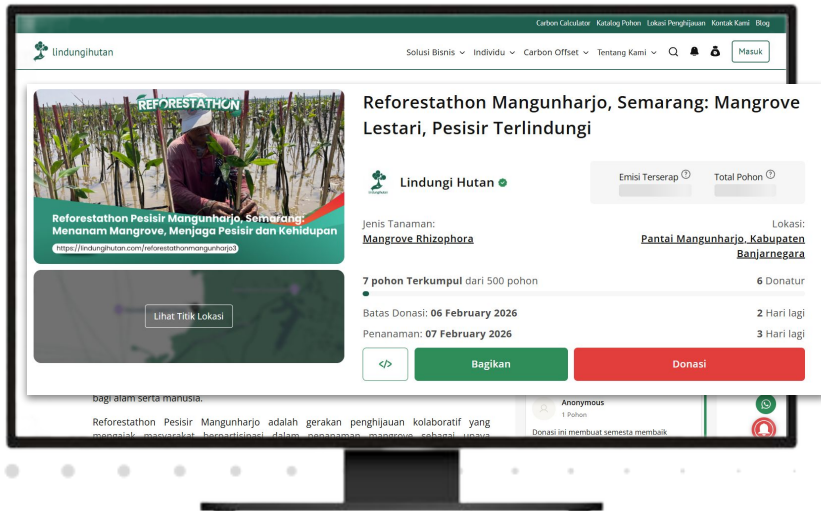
Carbon Calculator Katalog Pohon Lokasi Penghijauan Kontak Kami Blog

lindungihutan

Solusi Bisnis Individu Carbon Offset Tentang Kami Masuk

REFORESTATHON

Reforestathon Pesisir Mangunharjo, Semarang: Menanam Mangrove, Menjaga Pesisir dan Kehidupan

https://lindungihutan.com/reforestathonmangunharjo3

Lihat Titik Lokasi

Reforestathon Mangunharjo, Semarang: Mangrove Lestari, Pesisir Terlindungi

Lindungi Hutan

Emisi Terserap

Total Pohon

Jenis Tanaman:

Mangrove Rhizophora

Lokasi:

Pantai Mangunharjo, Kabupaten Banjarnegara

7 pohon Terkumpul dari 500 pohon

6 Donatur

Batas Donasi: 06 February 2026

2 Hari lagi

Penanaman: 07 February 2026

3 Hari lagi

</>

Bagikan

Donasi

bagi alam serta manusia.

Reforestathon Pesisir Mangunharjo adalah gerakan penghijauan kolaboratif yang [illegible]

Anonymous

1 Pohon

Donasi ini membuat semesta membaik